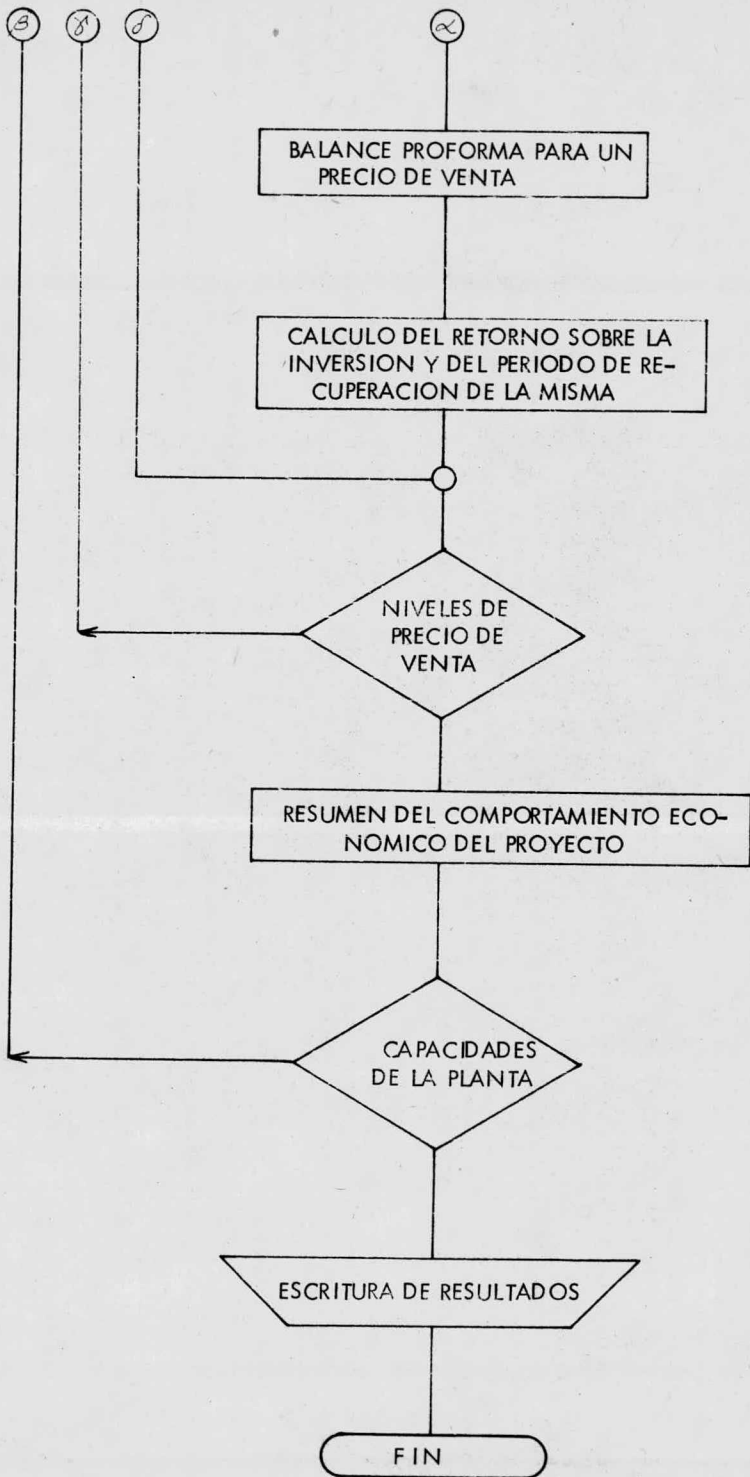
$\beta$ $\gamma$ $\delta$ $\alpha$

BALANCE PROFORMA PARA UN PRECIO DE VENTA

CALCULO DEL RETORNO SOBRE LA INVERSION Y DEL PERIODO DE RECUPERACION DE LA MISMA

NIVELES DE PRECIO DE VENTA

RESUMEN DEL COMPORTAMIENTO ECONOMICO DEL PROYECTO

CAPACIDADES DE LA PLANTA

ESCRITURA DE RESULTADOS

FIN